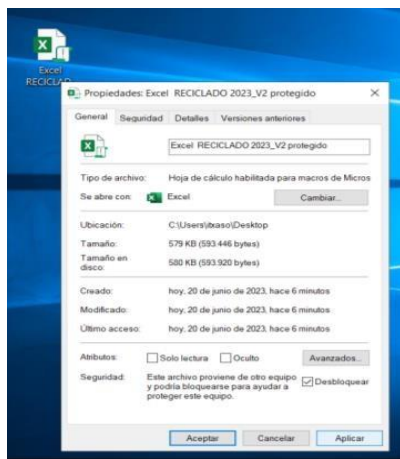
Excel RECICLADO

Propiedades: Excel RECICLADO 2023_V2 protegido

×

General | Seguridad | Detalles | Versiones anteriores

Excel RECICLADO 2023_V2 protegido

Tipo de archivo: Hoja de cálculo habilitada para macros de Micros

Se abre con: Excel | Cambiar...

Ubicación: C:\Users\itxaso\Desktop

Tamaño: 579 KB (593.446 bytes)

Tamaño en disco: 580 KB (593.920 bytes)

Creado: hoy, 20 de junio de 2023, hace 6 minutos

Modificado: hoy, 20 de junio de 2023, hace 6 minutos

Último acceso: hoy, 20 de junio de 2023, hace 6 minutos

Atributos: Solo lectura | Oculto | Avanzados...

Seguridad: Este archivo proviene de otro equipo y podría bloquearse para ayudar a proteger este equipo. | Desbloquear

Aceptar | Cancelar | Aplicar